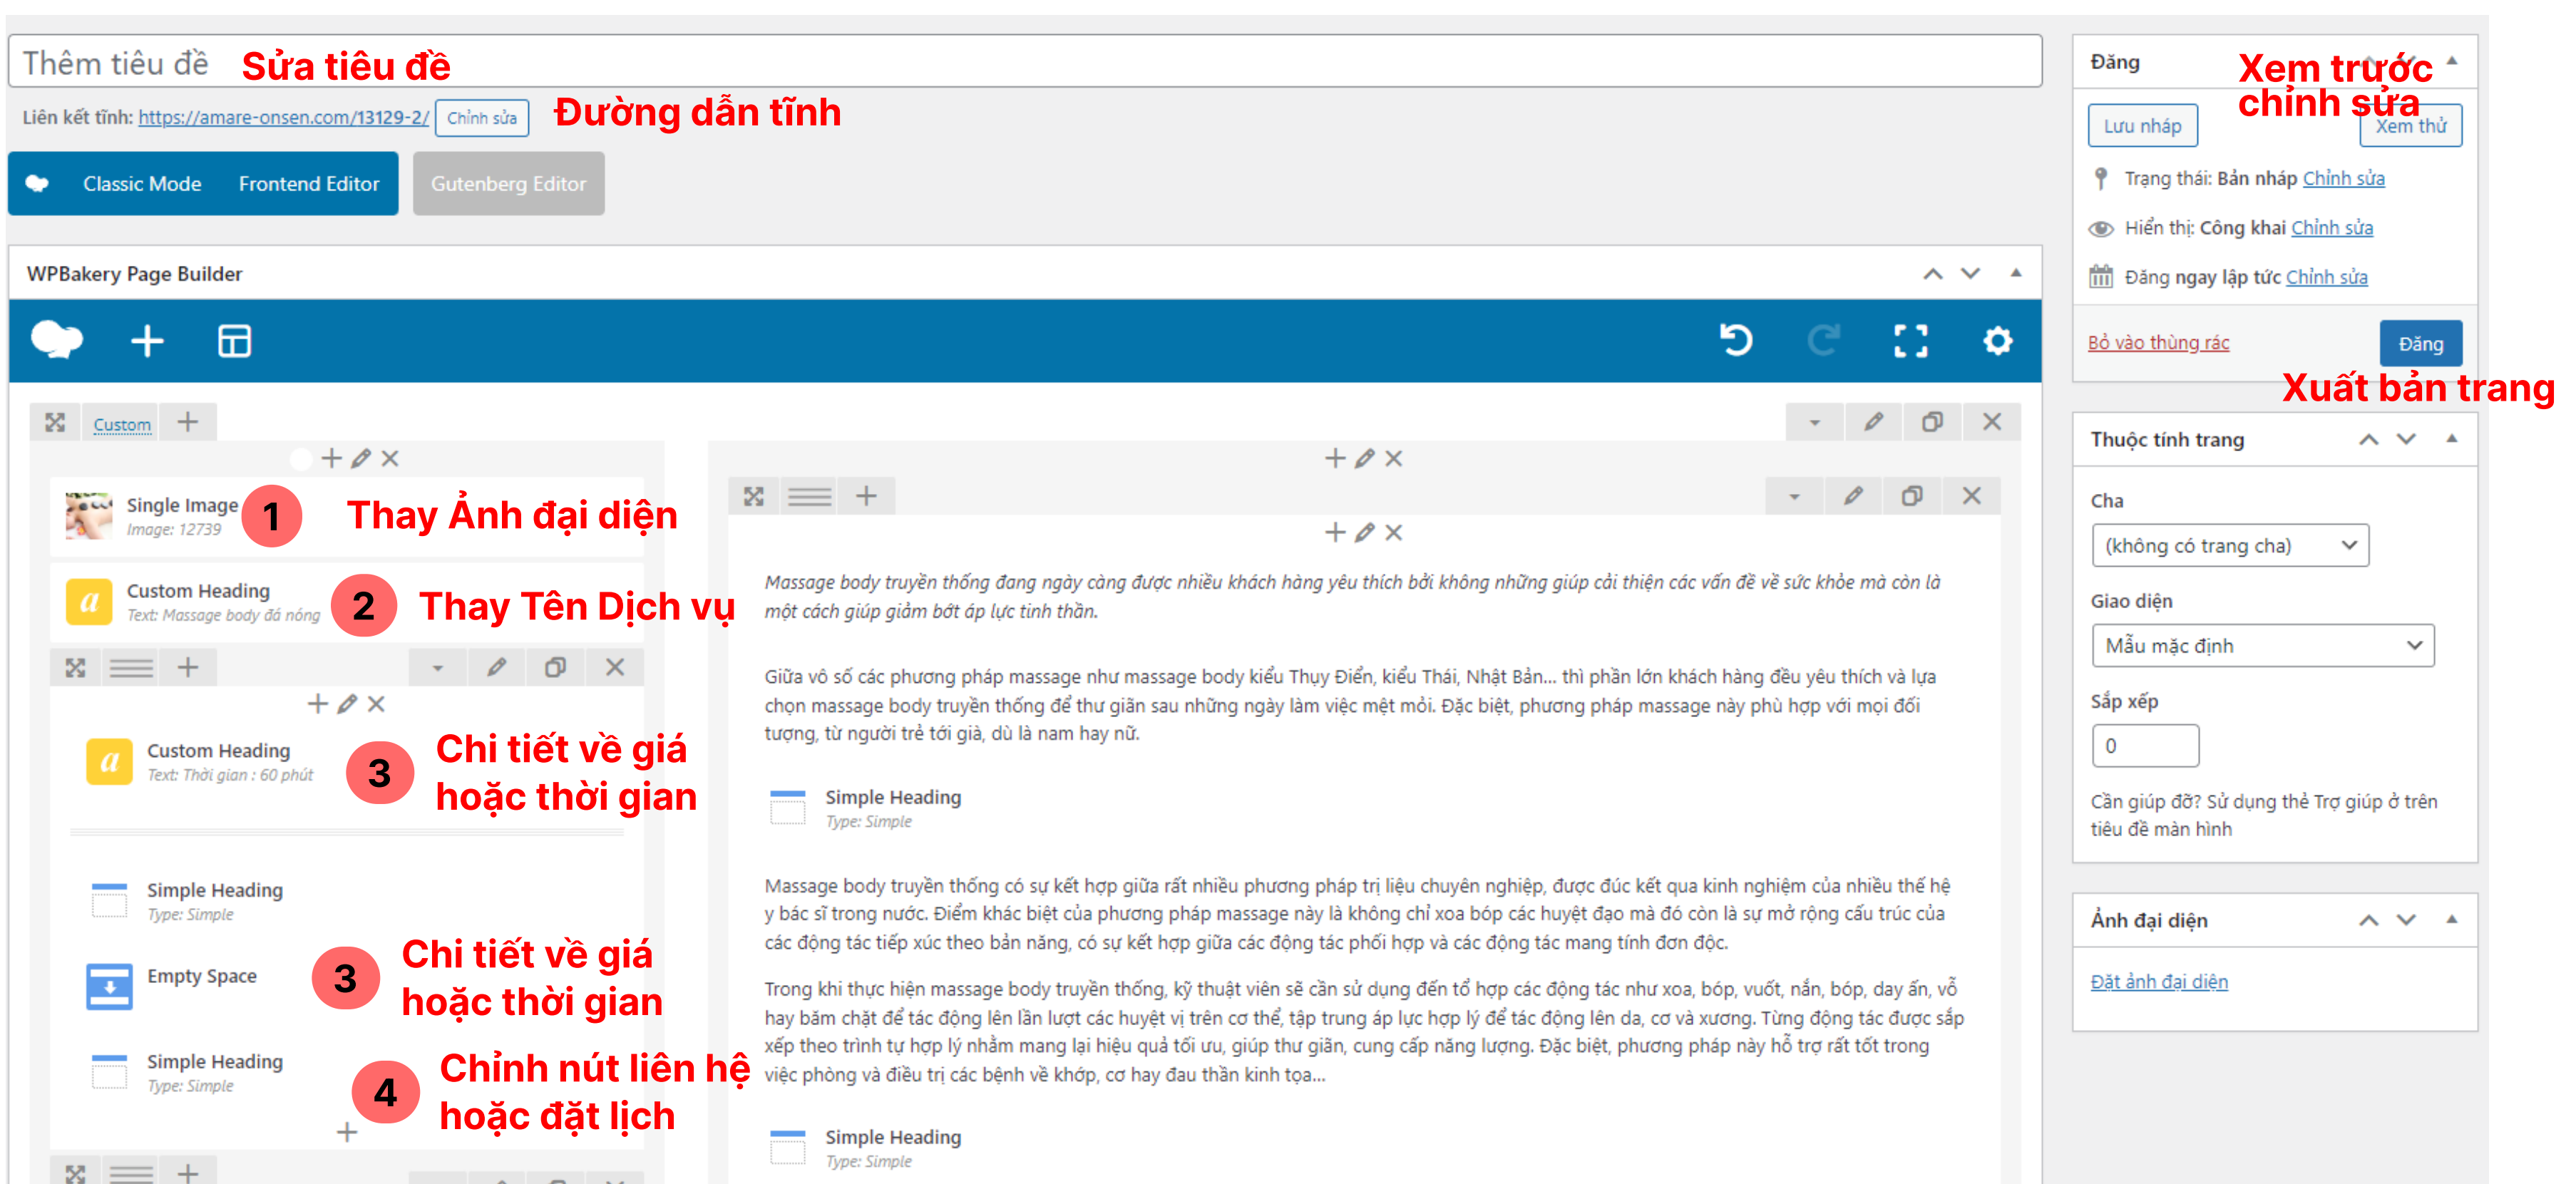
Thêm tiêu đề Sửa tiêu đề

Liên kết tĩnh: https://amare-onsen.com/13129-2/ Chỉnh sửa Đường dẫn tĩnh

Classic Mode Frontend Editor Gutenberg Editor

WPBakery Page Builder

Custom

Single Image
Image: 12739
1 Thay Ảnh đại diện

Custom Heading
Text: Massage body đá nóng
2 Thay Tên Dịch vụ

Custom Heading
Text: Thời gian : 60 phút
3 Chi tiết về giá hoặc thời gian

Simple Heading
Type: Simple

Empty Space
3 Chi tiết về giá hoặc thời gian

Simple Heading
Type: Simple
4 Chỉnh nút liên hệ hoặc đặt lịch

Massage body truyền thống đang ngày càng được nhiều khách hàng yêu thích bởi không những giúp cải thiện các vấn đề về sức khỏe mà còn là một cách giúp giảm bớt áp lực tinh thần.

Giữa vô số các phương pháp massage như massage body kiểu Thụy Điển, kiểu Thái, Nhật Bản... thì phần lớn khách hàng đều yêu thích và lựa chọn massage body truyền thống để thư giãn sau những ngày làm việc mệt mỏi. Đặc biệt, phương pháp massage này phù hợp với mọi đối tượng, từ người trẻ tới già, dù là nam hay nữ.

Simple Heading
Type: Simple

Massage body truyền thống có sự kết hợp giữa rất nhiều phương pháp trị liệu chuyên nghiệp, được đúc kết qua kinh nghiệm của nhiều thế hệ y bác sĩ trong nước. Điểm khác biệt của phương pháp massage này là không chỉ xoa bóp các huyệt đạo mà đó còn là sự mở rộng cấu trúc của các động tác tiếp xúc theo bản năng, có sự kết hợp giữa các động tác phối hợp và các động tác mang tính đơn độc.

Trong khi thực hiện massage body truyền thống, kỹ thuật viên sẽ cần sử dụng đến tổ hợp các động tác như xoa, bóp, vuốt, nắn, bóp, day ấn, vỗ hay bấm chặt để tác động lên lần lượt các huyệt vị trên cơ thể, tập trung áp lực hợp lý để tác động lên da, cơ và xương. Từng động tác được sắp xếp theo trình tự hợp lý nhằm mang lại hiệu quả tối ưu, giúp thư giãn, cung cấp năng lượng. Đặc biệt, phương pháp này hỗ trợ rất tốt trong việc phòng và điều trị các bệnh về khớp, cơ hay đau thần kinh tọa...

Simple Heading
Type: Simple

Đăng
Xem trước chỉnh sửa
Lưu nháp Xem thử
Trạng thái: Bản nháp Chỉnh sửa
Hiển thị: Công khai Chỉnh sửa
Đăng ngay lập tức Chỉnh sửa
Bỏ vào thùng rác Đăng
Xuất bản trang

Thuộc tính trang
Cha
(không có trang cha)
Giao diện
Mẫu mặc định
Sắp xếp
0
Cần giúp đỡ? Sử dụng thẻ Trợ giúp ở trên tiêu đề màn hình

Ảnh đại diện
Đặt ảnh đại diện